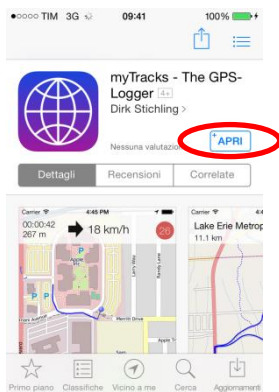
●○○○○ TIM 3G 09:41 100%

myTracks - The GPS-Logger 4+

Dirk Stichling >

Nessuna valutazione

APRI

Dettagli | Recensioni | Correlate

Carrier 4:45 PM

00:00:42

267 m

18 km/h

26

Apple

Carrier 4:45 PM

Lake Erie Metrop

11.1 km

Primo piano | Classifiche | Vicino a me | Cerca | Aggiornamenti